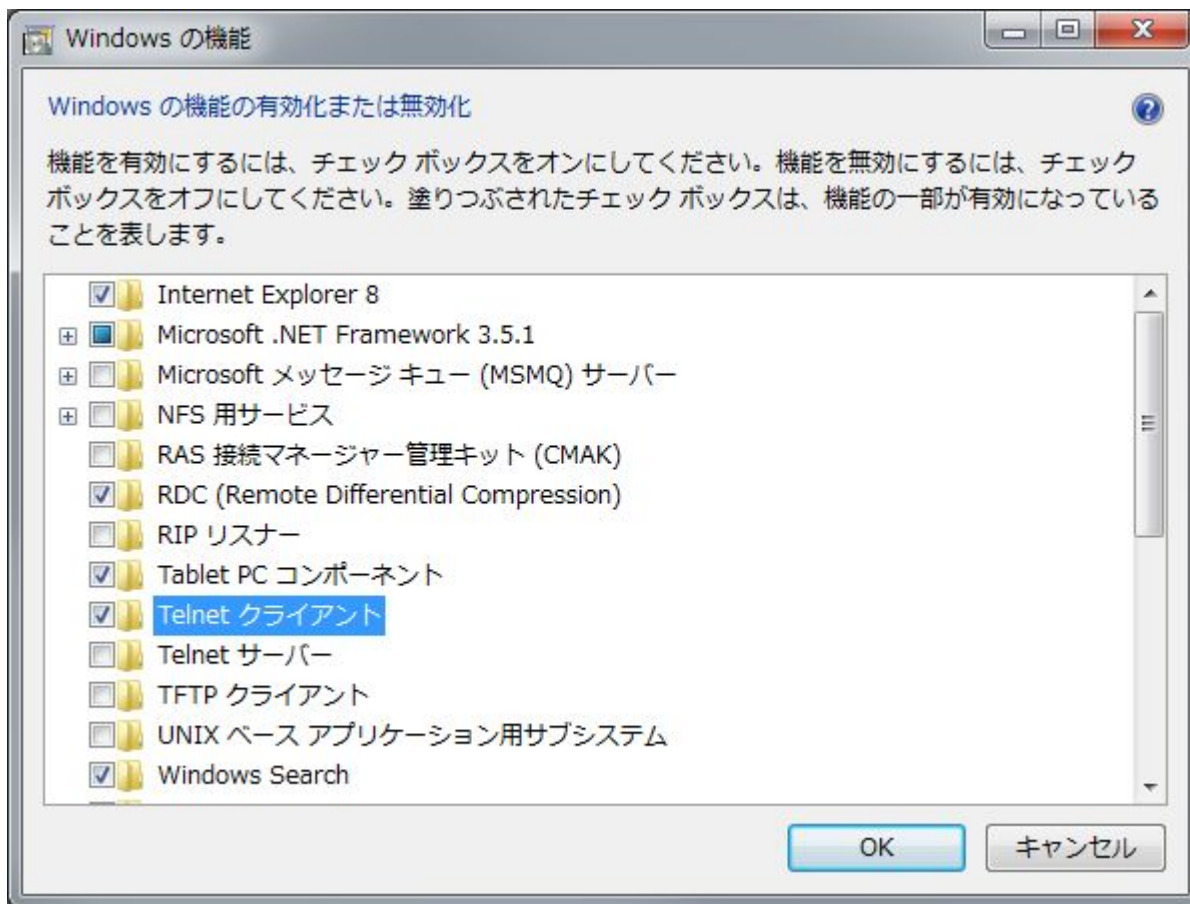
Windows の機能

Windows の機能の有効化または無効化

機能を有効にするには、チェック ボックスをオンにしてください。機能を無効にするには、チェック ボックスをオフにしてください。塗りつぶされたチェック ボックスは、機能の一部が有効になっていることを表します。

Internet Explorer 8
Microsoft .NET Framework 3.5.1
Microsoft メッセージ キュー (MSMQ) サーバー
NFS 用サービス
RAS 接続マネージャー管理キット (CMAK)
RDC (Remote Differential Compression)
RIP リスナー
Tablet PC コンポーネント
Telnet クライアント
Telnet サーバー
TFTP クライアント
UNIX ベース アプリケーション用サブシステム
Windows Search

OK
キャンセル